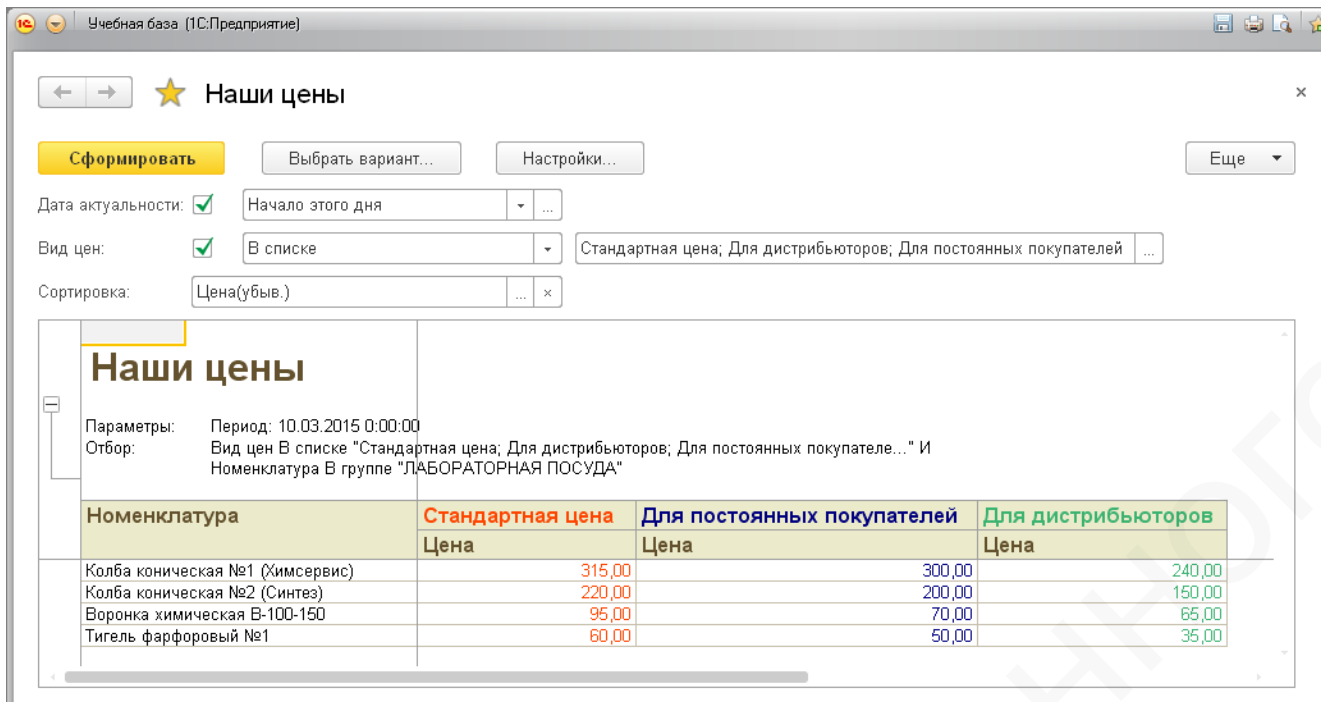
Учебная база (1С:Предприятие)

Наши цены

Сформировать | Выбрать вариант... | Настройки... | Еще

Дата актуальности: Начало этого дня

Вид цен: В списке | Стандартная цена; Для дистрибьюторов; Для постоянных покупателей

Сортировка: Цена(убыв.)

Наши цены

Параметры: Период: 10.03.2015 0:00:00
Отбор: Вид цен В списке "Стандартная цена; Для дистрибьюторов; Для постоянных покупателе..." И Номенклатура В группе "ЛАБОРАТОРНАЯ ПОСУДА"

| Номенклатура | Стандартная цена | Для постоянных покупателей | Для дистрибьюторов |
|---|---|---|---|
| | Цена | Цена | Цена |
| Колба коническая №1 (Химсервис) | 315,00 | 300,00 | 240,00 |
| Колба коническая №2 (Синтез) | 220,00 | 200,00 | 150,00 |
| Воронка химическая В-100-150 | 95,00 | 70,00 | 65,00 |
| Тигель фарфоровый №1 | 60,00 | 50,00 | 35,00 |